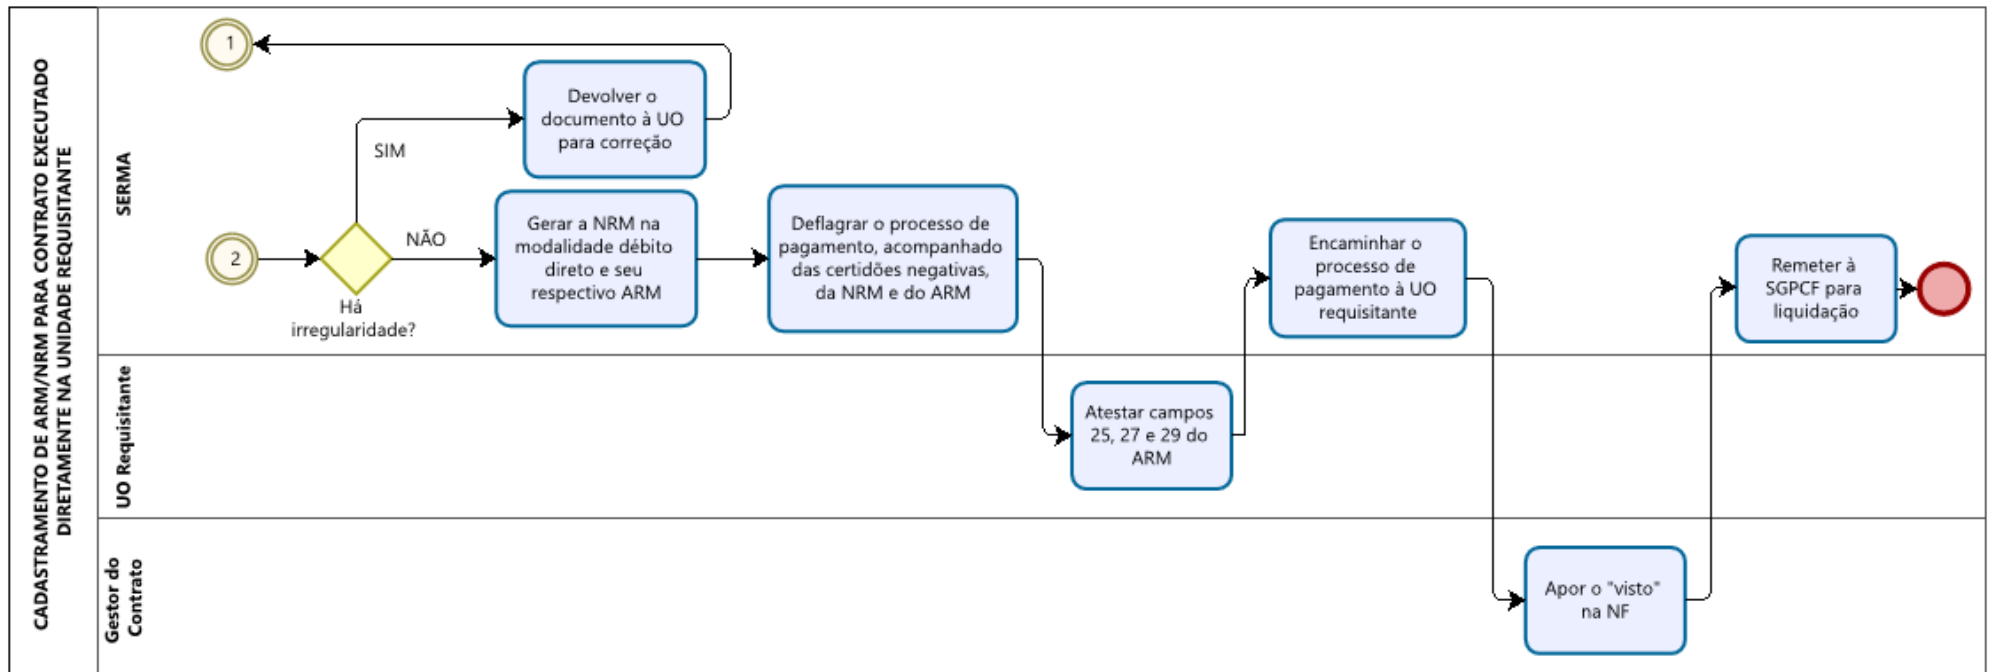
CADASTRAMENTO DE ARM/NRM PARA CONTRATO EXECUTADO DIRETAMENTE NA UNIDADE REQUISITANTE

SERMA

1

Devolver o documento à UO para correção

SIM

2

Há irregularidade?

NÃO

Gerar a NRM na modalidade débito direto e seu respectivo ARM

Deflagrar o processo de pagamento, acompanhado das certidões negativas, da NRM e do ARM

Encaminhar o processo de pagamento à UO requisitante

Remeter à SGPCF para liquidação

UO Requisitante

Atestar campos 25, 27 e 29 do ARM

Gestor do Contrato

Apor o "visto" na NF